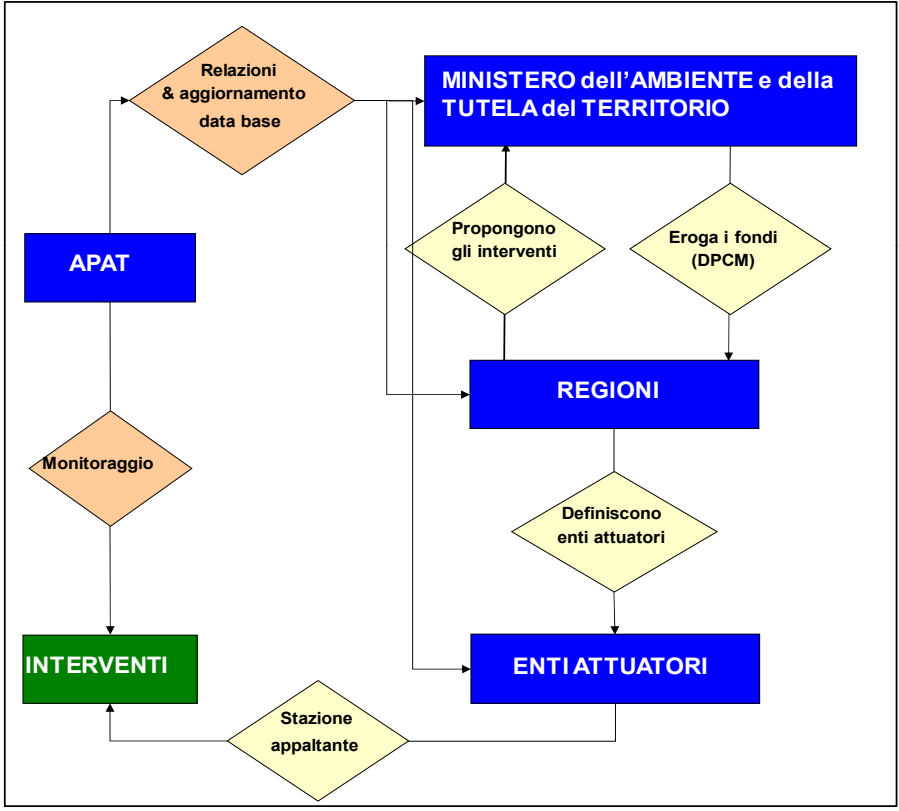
Relazioni & aggiornamento data base

MINISTERO dell'AMBIENTE e della TUTELA del TERRITORIO

APAT

Propongono gli interventi

Eroga i fondi (DPCM)

REGIONI

Monitoraggio

Definiscono enti attuatori

INTERVENTI

ENTI ATTUATORI

Stazione appaltante